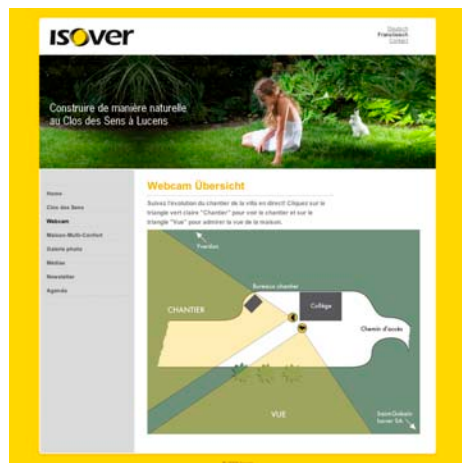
ISOVER

Deutsch
Französisch
Contact

Construire de manière naturelle au Clos des Sens à Lucens

Home
Clos des Sens
Webcam
Maison Multi-Confort
Galerie photo
Médias
Newsletter
Agenda

Webcam Übersicht

Suivez l'évolution du chantier de la villa en direct! Cliquez sur le triangle vert claire "Chantier" pour voir le chantier et sur le triangle "Vue" pour admirer la vue de la maison.

Yverdon
Bureaux chantier
Collège
CHANTIER
Chemin d'accès
VUE
Saint-Gobain Isover SA